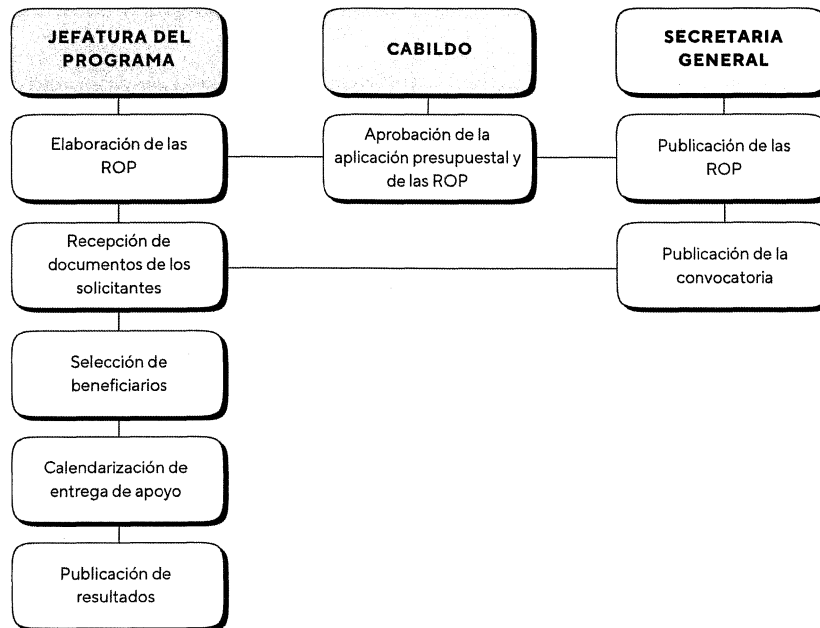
JEFATURA DEL PROGRAMA

CABILDO

SECRETARIA GENERAL

Elaboración de las ROP

Aprobación de la aplicación presupuestal y de las ROP

Publicación de las ROP

Recepción de documentos de los solicitantes

Publicación de la convocatoria

Selección de beneficiarios

Calendarización de entrega de apoyo

Publicación de resultados